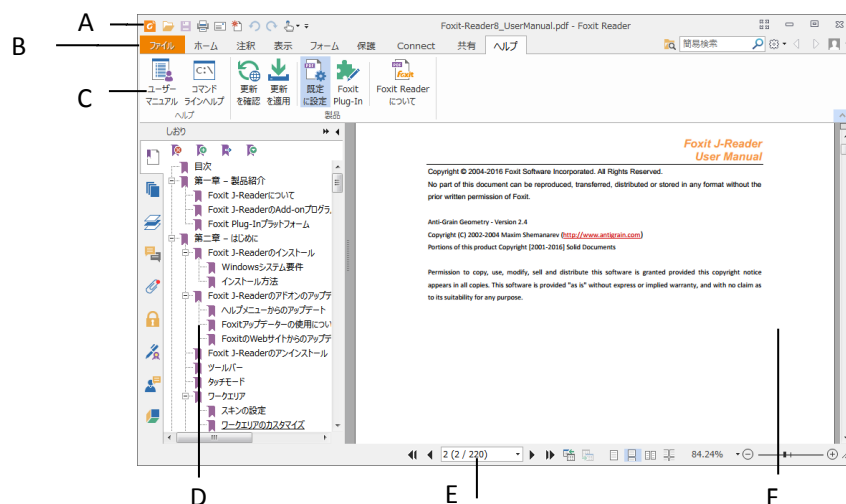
A

B

C

Foxit-Reader8_UserManual.pdf - Foxit Reader

ファイル ホーム 注釈 表示 フォーム 保護 Connect 共有 ヘルプ

簡易検索

ユーザーマニュアル

コマンドラインヘルプ

ヘルプ

更新を確認

更新を適用

既定に設定

Foxit Plug-In

Foxit Readerについて

製品

しおり

目次
第一章 – 製品紹介
Foxit J-Readerについて
Foxit J-ReaderのAdd-onプログラ
Foxit Plug-Inプラットフォーム
第二章 – はじめに
Foxit J-Readerのインストール
Windowsシステム要件
インストール方法
Foxit J-Readerのアドオンのアップデ
ヘルプメニューからのアップデート
Foxitアップデーターの使用につい
FoxitのWebサイトからのアップデ
Foxit J-Readerのアンインストール
ツールバー
タッチモード
ワークエリア
スキンの設定
ワークエリアのカスタマイズ

Foxit J-Reader
User Manual

Copyright © 2004-2016 Foxit Software Incorporated. All Rights Reserved.

No part of this document can be reproduced, transferred, distributed or stored in any format without the prior written permission of Foxit.

Anti-Grain Geometry - Version 2.4

Copyright (C) 2002-2004 Maxim Shemanarev (http://www.antigrain.com)

Portions of this product Copyright [2001-2016] Solid Documents

Permission to copy, use, modify, sell and distribute this software is granted provided this copyright notice appears in all copies. This software is provided "as is" without express or implied warranty, and with no claim as to its suitability for any purpose.

2 (2 / 220)

84.24%

D

E

F